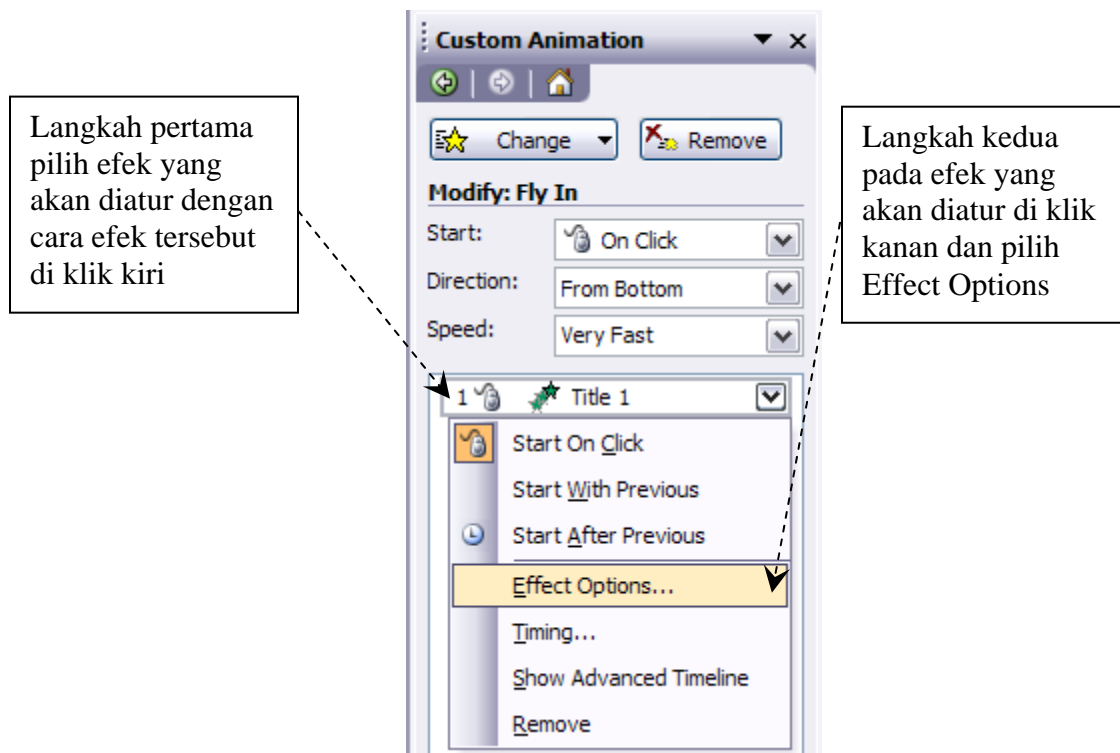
Langkah pertama pilih efek yang akan diatur dengan cara efek tersebut di klik kiri

Custom Animation

Change

Remove

Modify: Fly In

Start: On Click

Direction: From Bottom

Speed: Very Fast

1 Title 1

Start On Click

Start With Previous

Start After Previous

Effect Options...

Timing...

Show Advanced Timeline

Remove

Langkah kedua pada efek yang akan diatur di klik kanan dan pilih Effect Options